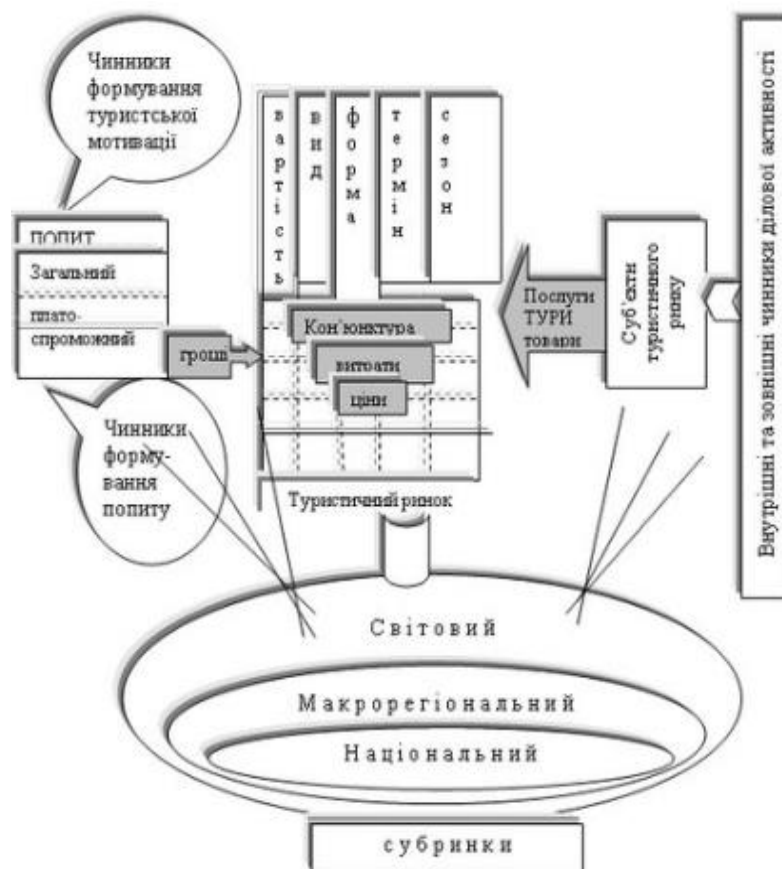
Чинники формування туристської мотивації

ПОПИТ

Загальний

платоспроможний

гроші

вартість

вид

форма

термін

сезон

Кон'юнктура

витрати

ціни

Туристичний ринок

Послуги ТУРИ товари

Суб'єкти туристичного ринку

Внутрішні та зовнішні чинники ділової активності

Чинники формування попиту

Світовий

Макрорегіональний

Національний

субринки